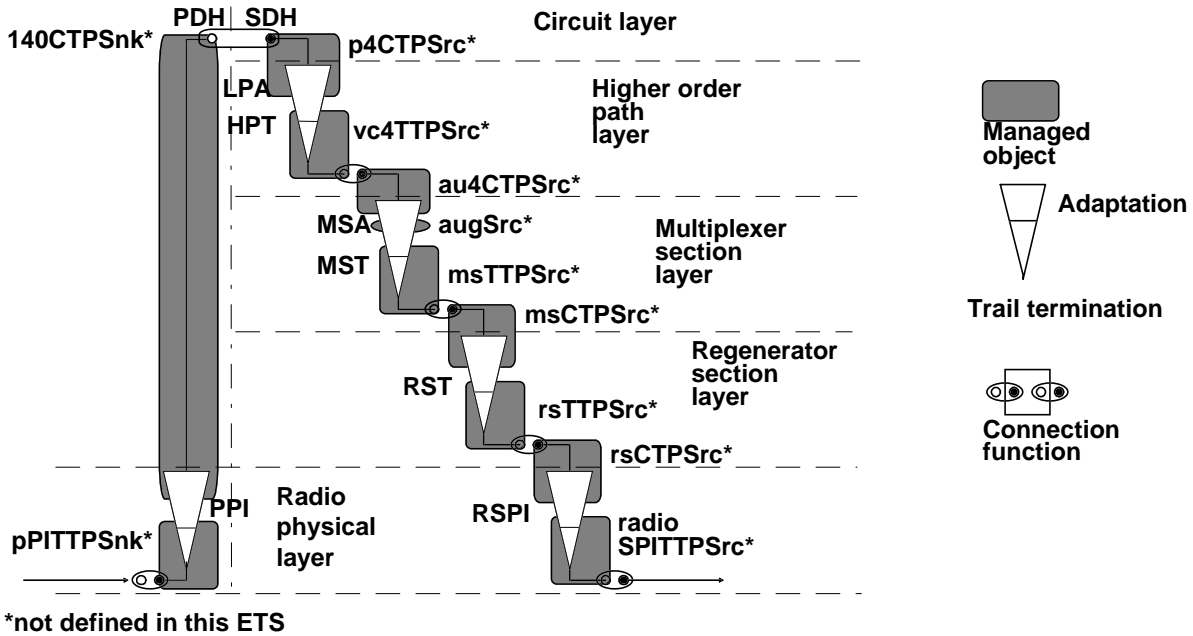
PDH SDH

Circuit layer

140CTPSnk*

p4CTPSrc*

LPA

Higher order path layer

HPT

vc4TTPSrc*

au4CTPSrc*

MSA

augSrc*

Multiplexer section layer

MST

msTTPSrc*

msCTPSrc*

Regenerator section layer

RST

rsTTPSrc*

rsCTPSrc*

PPI

Radio physical layer

RSPI

radio SPITTPSrc*

pPITTPSnk*

Managed object

Adaptation

Trail termination

Connection function

*not defined in this ETS